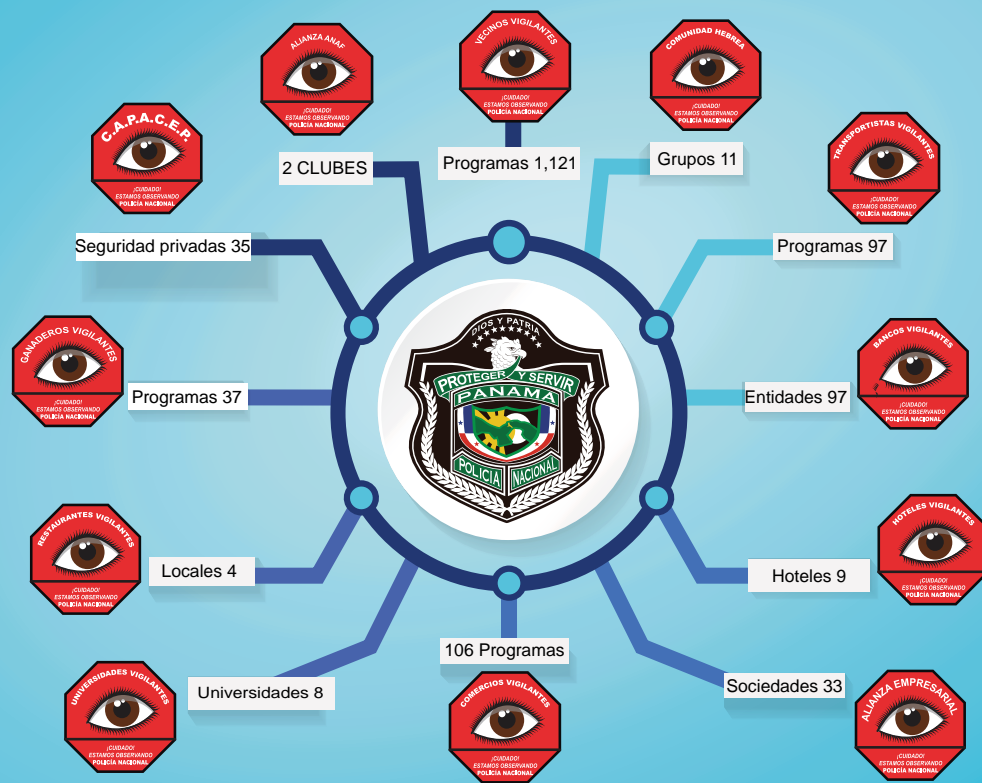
ALIANZA ANAF
¡CUIDADO!
ESTAMOS OBSERVANDO
POLICÍA NACIONAL

VECINOS VIGILANTES
¡CUIDADO!
ESTAMOS OBSERVANDO
POLICÍA NACIONAL

COMUNIDAD HEBREA
¡CUIDADO!
ESTAMOS OBSERVANDO
POLICÍA NACIONAL

C.A.P.A.C.E.P.
¡CUIDADO!
ESTAMOS OBSERVANDO
POLICÍA NACIONAL

2 CLUBES

Programas 1,121

Grupos 11

TRANSPORTISTAS VIGILANTES
¡CUIDADO!
ESTAMOS OBSERVANDO
POLICÍA NACIONAL

Seguridad privadas 35

Programas 97

DIOS Y PATRIA
PROTEGER Y SERVIR
PANAMA
POLICIA NACIONAL

GANADEROS VIGILANTES
¡CUIDADO!
ESTAMOS OBSERVANDO
POLICÍA NACIONAL

BANCOS VIGILANTES
¡CUIDADO!
ESTAMOS OBSERVANDO
POLICÍA NACIONAL

Programas 37

Entidades 97

RESTAURANTES VIGILANTES
¡CUIDADO!
ESTAMOS OBSERVANDO
POLICÍA NACIONAL

HOTELES VIGILANTES
¡CUIDADO!
ESTAMOS OBSERVANDO
POLICÍA NACIONAL

Locales 4

Hoteles 9

106 Programas

UNIVERSIDADES VIGILANTES
¡CUIDADO!
ESTAMOS OBSERVANDO
POLICÍA NACIONAL

Universidades 8

Sociedades 33

COMERCIOS VIGILANTES
¡CUIDADO!
ESTAMOS OBSERVANDO
POLICÍA NACIONAL

ALIANZA EMPRESARIAL
¡CUIDADO!
ESTAMOS OBSERVANDO
POLICÍA NACIONAL